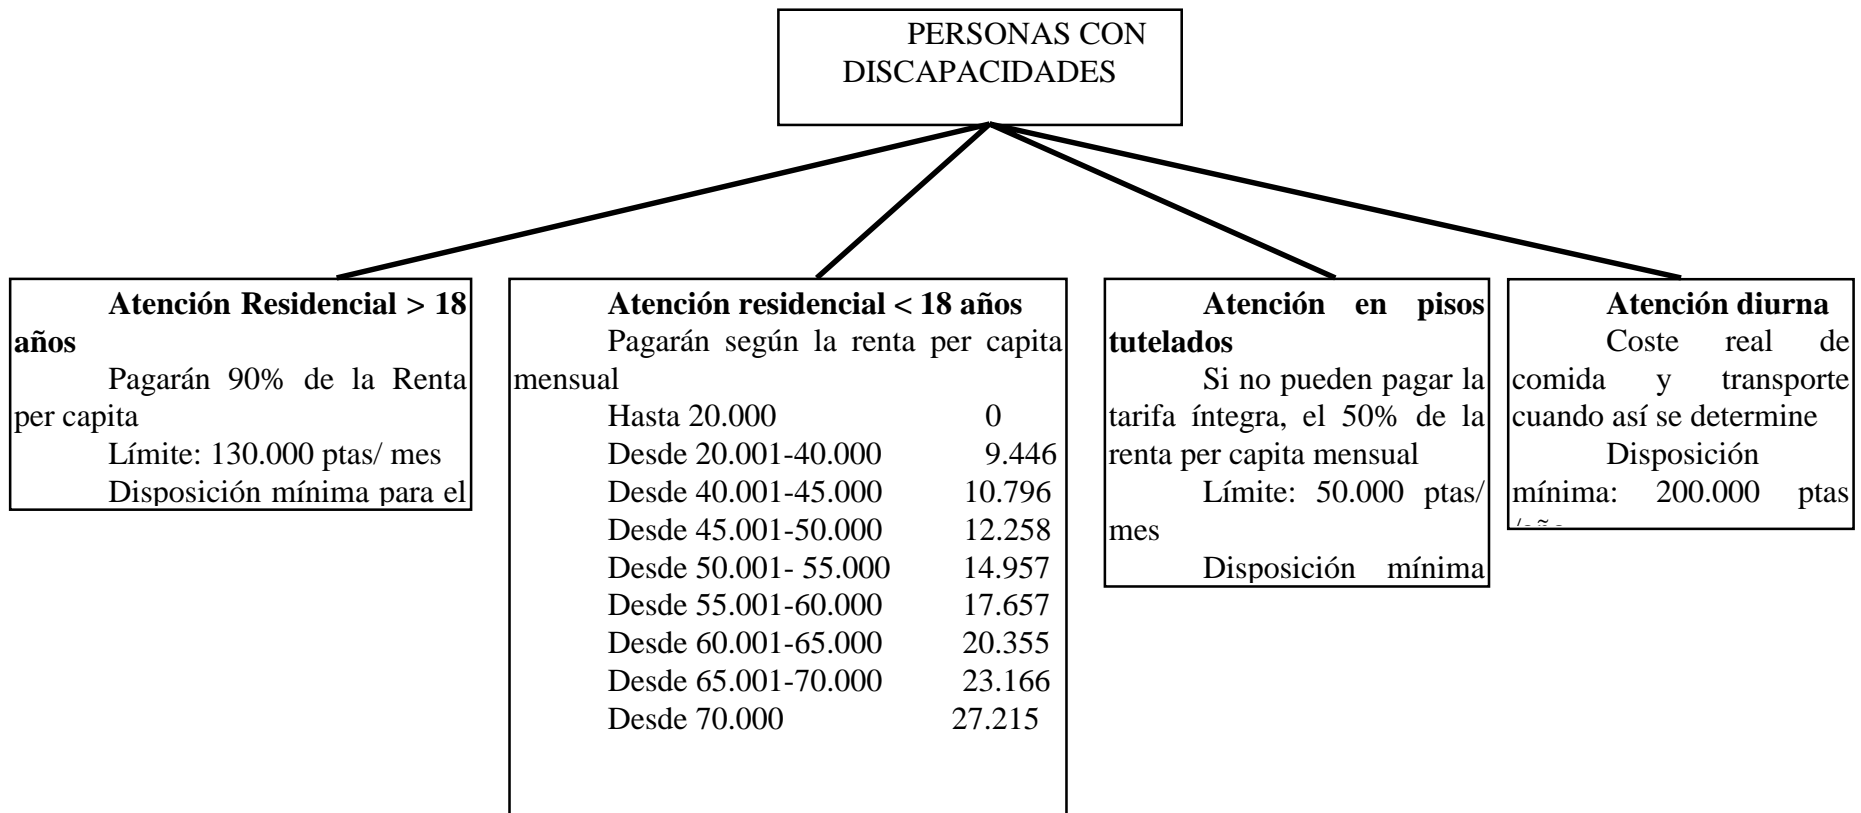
PERSONAS CON DISCAPACIDADES

**Atención Residencial > 18 años**
Pagarán 90% de la Renta per capita
Límite: 130.000 ptas/ mes
Disposición mínima para el

**Atención residencial < 18 años**
Pagarán según la renta per capita mensual

| | |
|---|---|
| Hasta 20.000 | 0 |
| Desde 20.001-40.000 | 9.446 |
| Desde 40.001-45.000 | 10.796 |
| Desde 45.001-50.000 | 12.258 |
| Desde 50.001- 55.000 | 14.957 |
| Desde 55.001-60.000 | 17.657 |
| Desde 60.001-65.000 | 20.355 |
| Desde 65.001-70.000 | 23.166 |
| Desde 70.000 | 27.215 |

**Atención en pisos tutelados**
Si no pueden pagar la tarifa íntegra, el 50% de la renta per capita mensual
Límite: 50.000 ptas/ mes
Disposición mínima

**Atención diurna**
Coste real de comida y transporte cuando así se determine
Disposición mínima: 200.000 ptas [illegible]